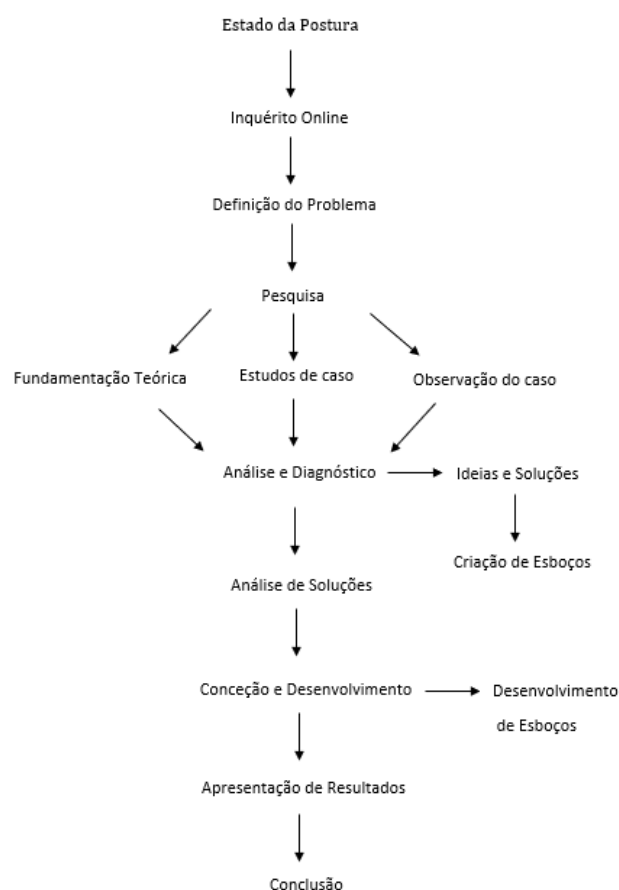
Estado da Postura

Inquérito Online

Definição do Problema

Pesquisa

Fundamentação Teórica

Estudos de caso

Observação do caso

Análise e Diagnóstico

Ideias e Soluções

Criação de Esboços

Análise de Soluções

Conceção e Desenvolvimento

Desenvolvimento de Esboços

Apresentação de Resultados

Conclusão